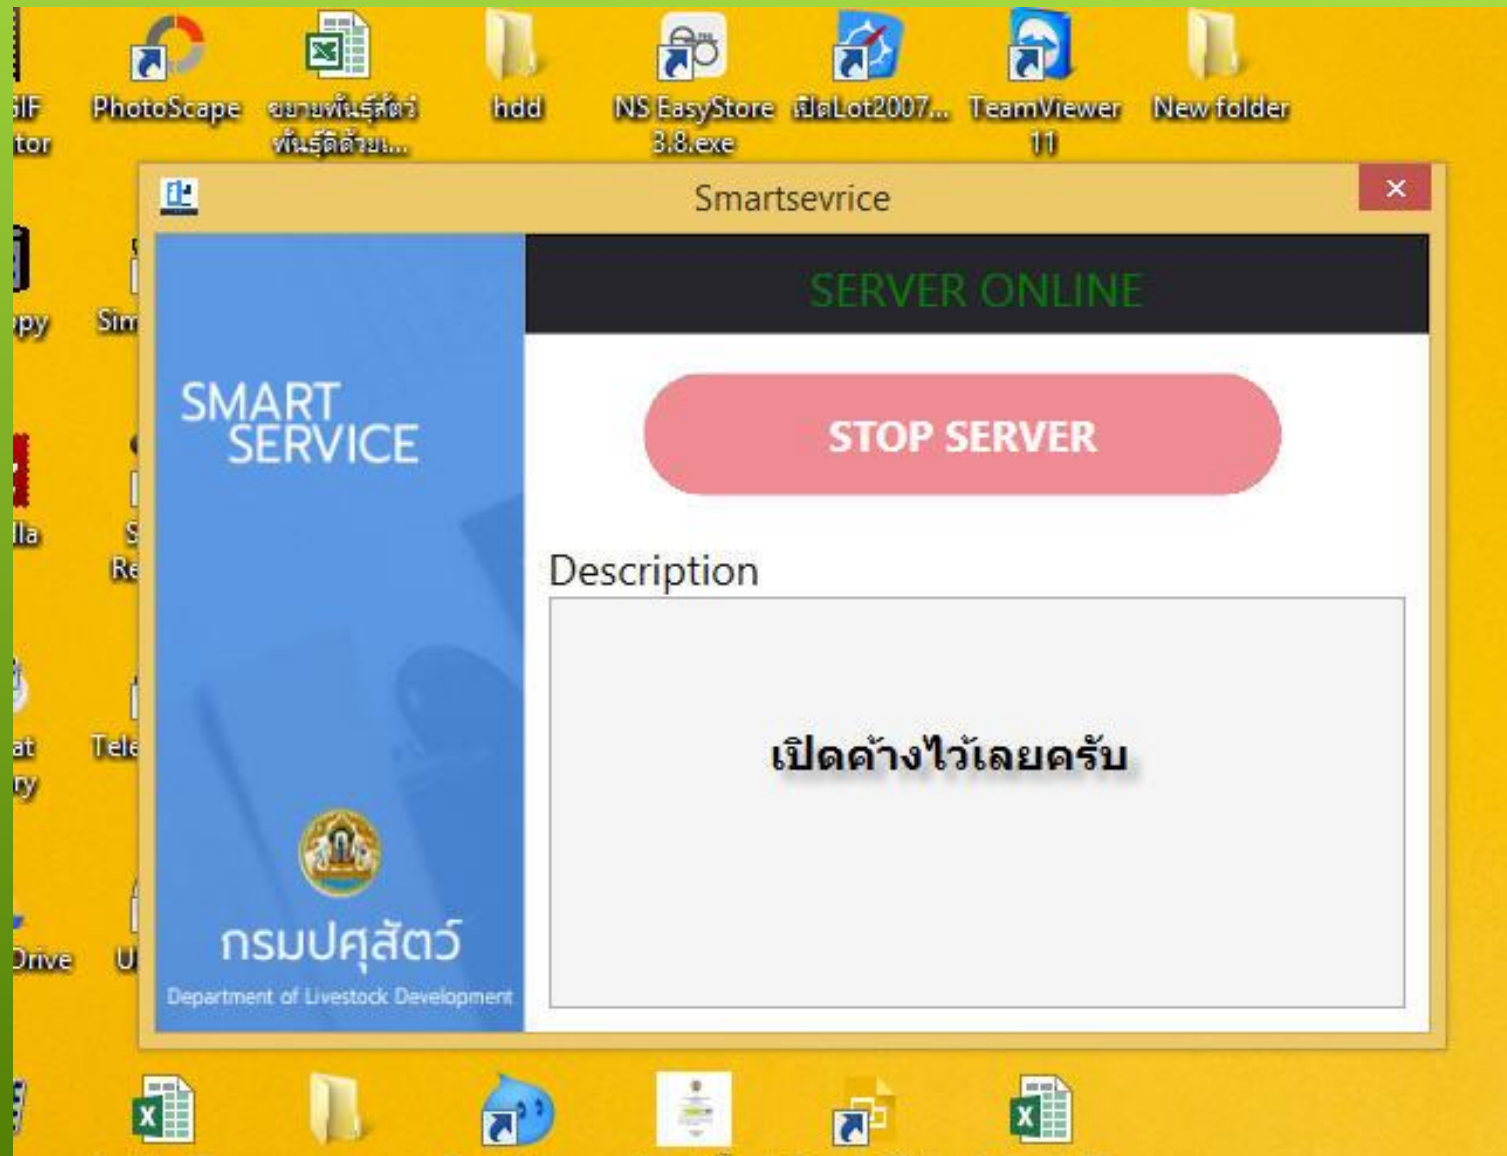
GIF tor PhotoScape ขยายพันธุ์สัตว์ พันธุ์ดีด้วยน... hdd NS EasyStore 3.8.exe เปิดLot2007... TeamViewer 11 New folder

Smartsevrice ×

SERVER ONLINE

STOP SERVER

SMART SERVICE

Description

เปิดค้างไว้เลยครับ

กรมปศุสัตว์
Department of Livestock Development

py Sim lla S Re at ry Tele Drive U